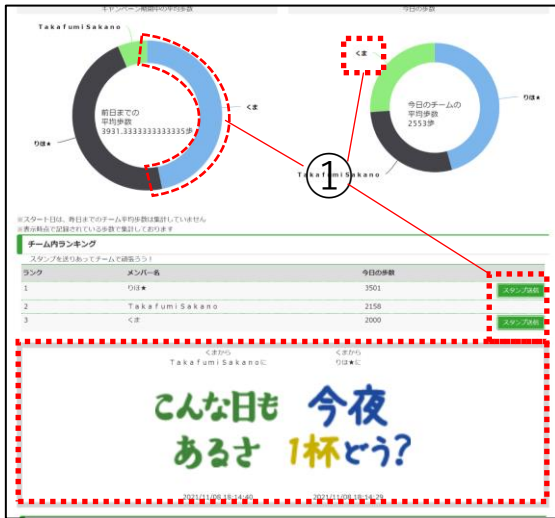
キャンペーン期間中の平均歩数

今日の歩数

TakafumiSakano

くま

前日までの
平均歩数
3931.3333333333335歩

りほ★

くま

今日のチームの
平均歩数
2553歩

りほ★

TakafumiSakano

①

※スタート日は、昨日までのチーム平均歩数は集計していません
※表示時点で記録されている歩数で集計しております

チーム内ランキング

スタンプを送りあってチームで頑張ろう！

| ランク | メンバー名 | 今日の歩数 | |
|---|---|---|---|
| 1 | りほ★ | 3501 | スタンプ送信 |
| 2 | TakafumiSakano | 2158 | |
| 3 | くま | 2000 | スタンプ送信 |

くまから
TakafumiSakanoに

くまから
りほ★に

こんな日も
あるさ

今夜
1杯どう?

2021/11/09 18:14:40

2021/11/09 18:14:29